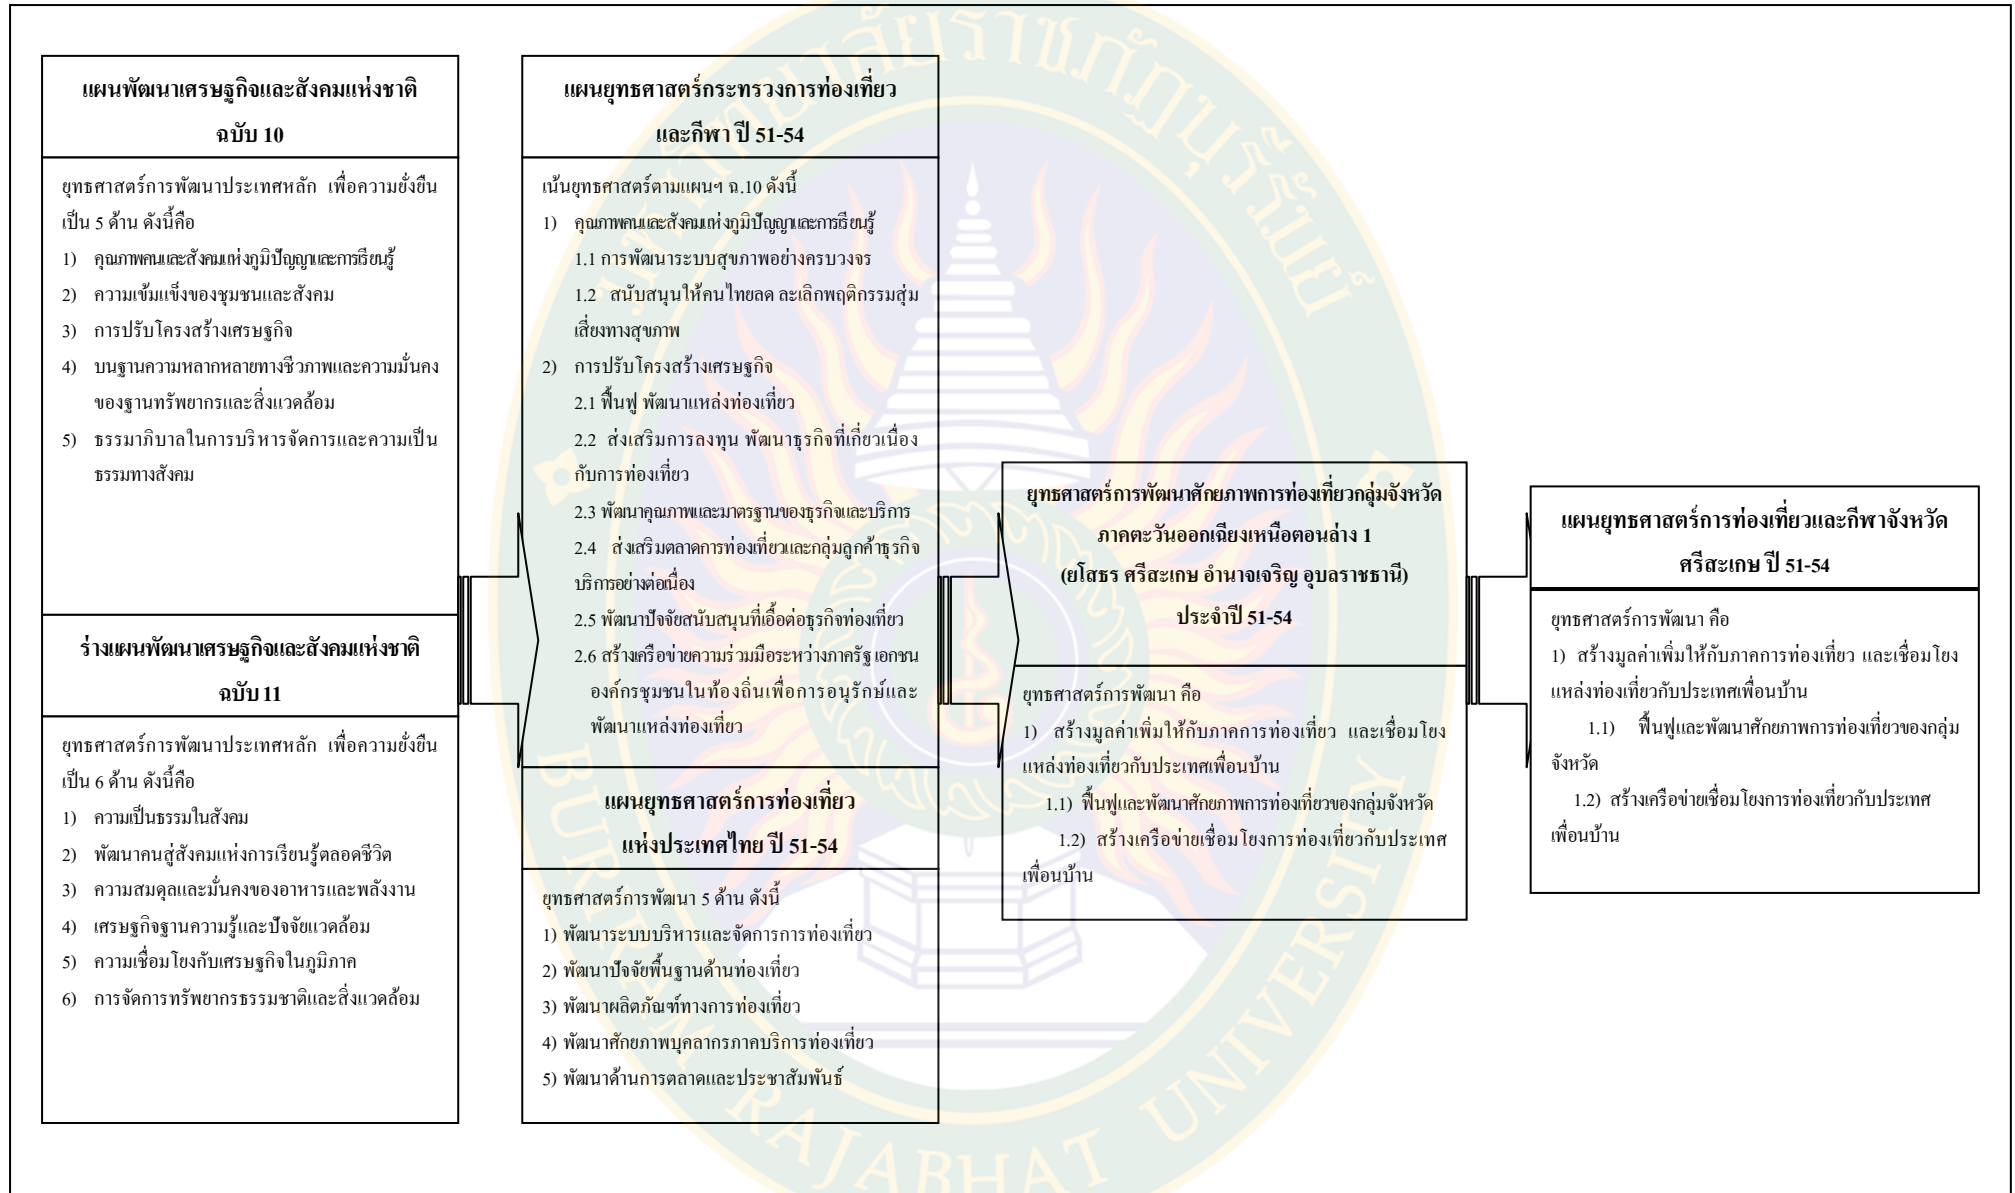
แผนพัฒนาเศรษฐกิจและสังคมแห่งชาติ ฉบับ 10

ยุทธศาสตร์การพัฒนาประเทศหลัก เพื่อความยั่งยืน เป็น 5 ด้าน ดังนี้คือ
1) คุณภาพคนและสังคมแห่งภูมิปัญญาและการเรียนรู้
2) ความเข้มแข็งของชุมชนและสังคม
3) การปรับโครงสร้างเศรษฐกิจ
4) บนฐานความหลากหลายทางชีวภาพและความมั่นคงของฐานทรัพยากรและสิ่งแวดล้อม
5) ธรรมาภิบาลในการบริหารจัดการและความเป็นธรรมทางสังคม

ร่างแผนพัฒนาเศรษฐกิจและสังคมแห่งชาติ ฉบับ 11

ยุทธศาสตร์การพัฒนาประเทศหลัก เพื่อความยั่งยืน เป็น 6 ด้าน ดังนี้คือ
1) ความเป็นธรรมในสังคม
2) พัฒนาคนสู่สังคมแห่งการเรียนรู้ตลอดชีวิต
3) ความสมดุลและมั่นคงของอาหารและพลังงาน
4) เศรษฐกิจฐานความรู้และปัจจัยแวดล้อม
5) ความเชื่อมโยงกับเศรษฐกิจในภูมิภาค
6) การจัดการทรัพยากรธรรมชาติและสิ่งแวดล้อม

แผนยุทธศาสตร์กระทรวงการท่องเที่ยว และกีฬา ปี 51-54

เน้นยุทธศาสตร์ตามแผนฯ ฉ.10 ดังนี้
1) คุณภาพคนและสังคมแห่งภูมิปัญญาและการเรียนรู้
1.1 การพัฒนาระบบสุขภาพอย่างครบวงจร
1.2 สนับสนุนให้คนไทยลด ละเลิกพฤติกรรมสุ่มเสี่ยงทางสุขภาพ
2) การปรับโครงสร้างเศรษฐกิจ
2.1 ฟื้นฟู พัฒนาแหล่งท่องเที่ยว
2.2 ส่งเสริมการลงทุน พัฒนาธุรกิจที่เกี่ยวเนื่องกับการท่องเที่ยว
2.3 พัฒนาคุณภาพและมาตรฐานของธุรกิจและบริการ
2.4 ส่งเสริมตลาดการท่องเที่ยวและกลุ่มลูกค้าธุรกิจบริการอย่างต่อเนื่อง
2.5 พัฒนาปัจจัยสนับสนุนที่เอื้อต่อธุรกิจท่องเที่ยว
2.6 สร้างเครือข่ายความร่วมมือระหว่างภาครัฐ เอกชน องค์กรชุมชนในท้องถิ่นเพื่อการอนุรักษ์และพัฒนาแหล่งท่องเที่ยว

แผนยุทธศาสตร์การท่องเที่ยว แห่งประเทศไทย ปี 51-54

ยุทธศาสตร์การพัฒนา 5 ด้าน ดังนี้
1) พัฒนาระบบบริหารและจัดการการท่องเที่ยว
2) พัฒนาปัจจัยพื้นฐานด้านท่องเที่ยว
3) พัฒนาผลิตภัณฑ์ทางการท่องเที่ยว
4) พัฒนาศักยภาพบุคลากรภาคบริการท่องเที่ยว
5) พัฒนาด้านการตลาดและประชาสัมพันธ์

ยุทธศาสตร์การพัฒนาศักยภาพการท่องเที่ยวกลุ่มจังหวัด ภาคตะวันออกเฉียงเหนือตอนล่าง 1 (ยโสธร ศรีสะเกษ อำนาจเจริญ อุบลราชธานี) ประจำปี 51-54

ยุทธศาสตร์การพัฒนา คือ
1) สร้างมูลค่าเพิ่มให้กับภาคการท่องเที่ยว และเชื่อมโยงแหล่งท่องเที่ยวกับประเทศเพื่อนบ้าน
1.1) ฟื้นฟูและพัฒนาศักยภาพการท่องเที่ยวของกลุ่มจังหวัด
1.2) สร้างเครือข่ายเชื่อมโยงการท่องเที่ยวกับประเทศเพื่อนบ้าน

แผนยุทธศาสตร์การท่องเที่ยวและกีฬาจังหวัด ศรีสะเกษ ปี 51-54

ยุทธศาสตร์การพัฒนา คือ
1) สร้างมูลค่าเพิ่มให้กับภาคการท่องเที่ยว และเชื่อมโยงแหล่งท่องเที่ยวกับประเทศเพื่อนบ้าน
1.1) ฟื้นฟูและพัฒนาศักยภาพการท่องเที่ยวของกลุ่มจังหวัด
1.2) สร้างเครือข่ายเชื่อมโยงการท่องเที่ยวกับประเทศเพื่อนบ้าน

BURIRAM RAJABHAT UNIVERSITY